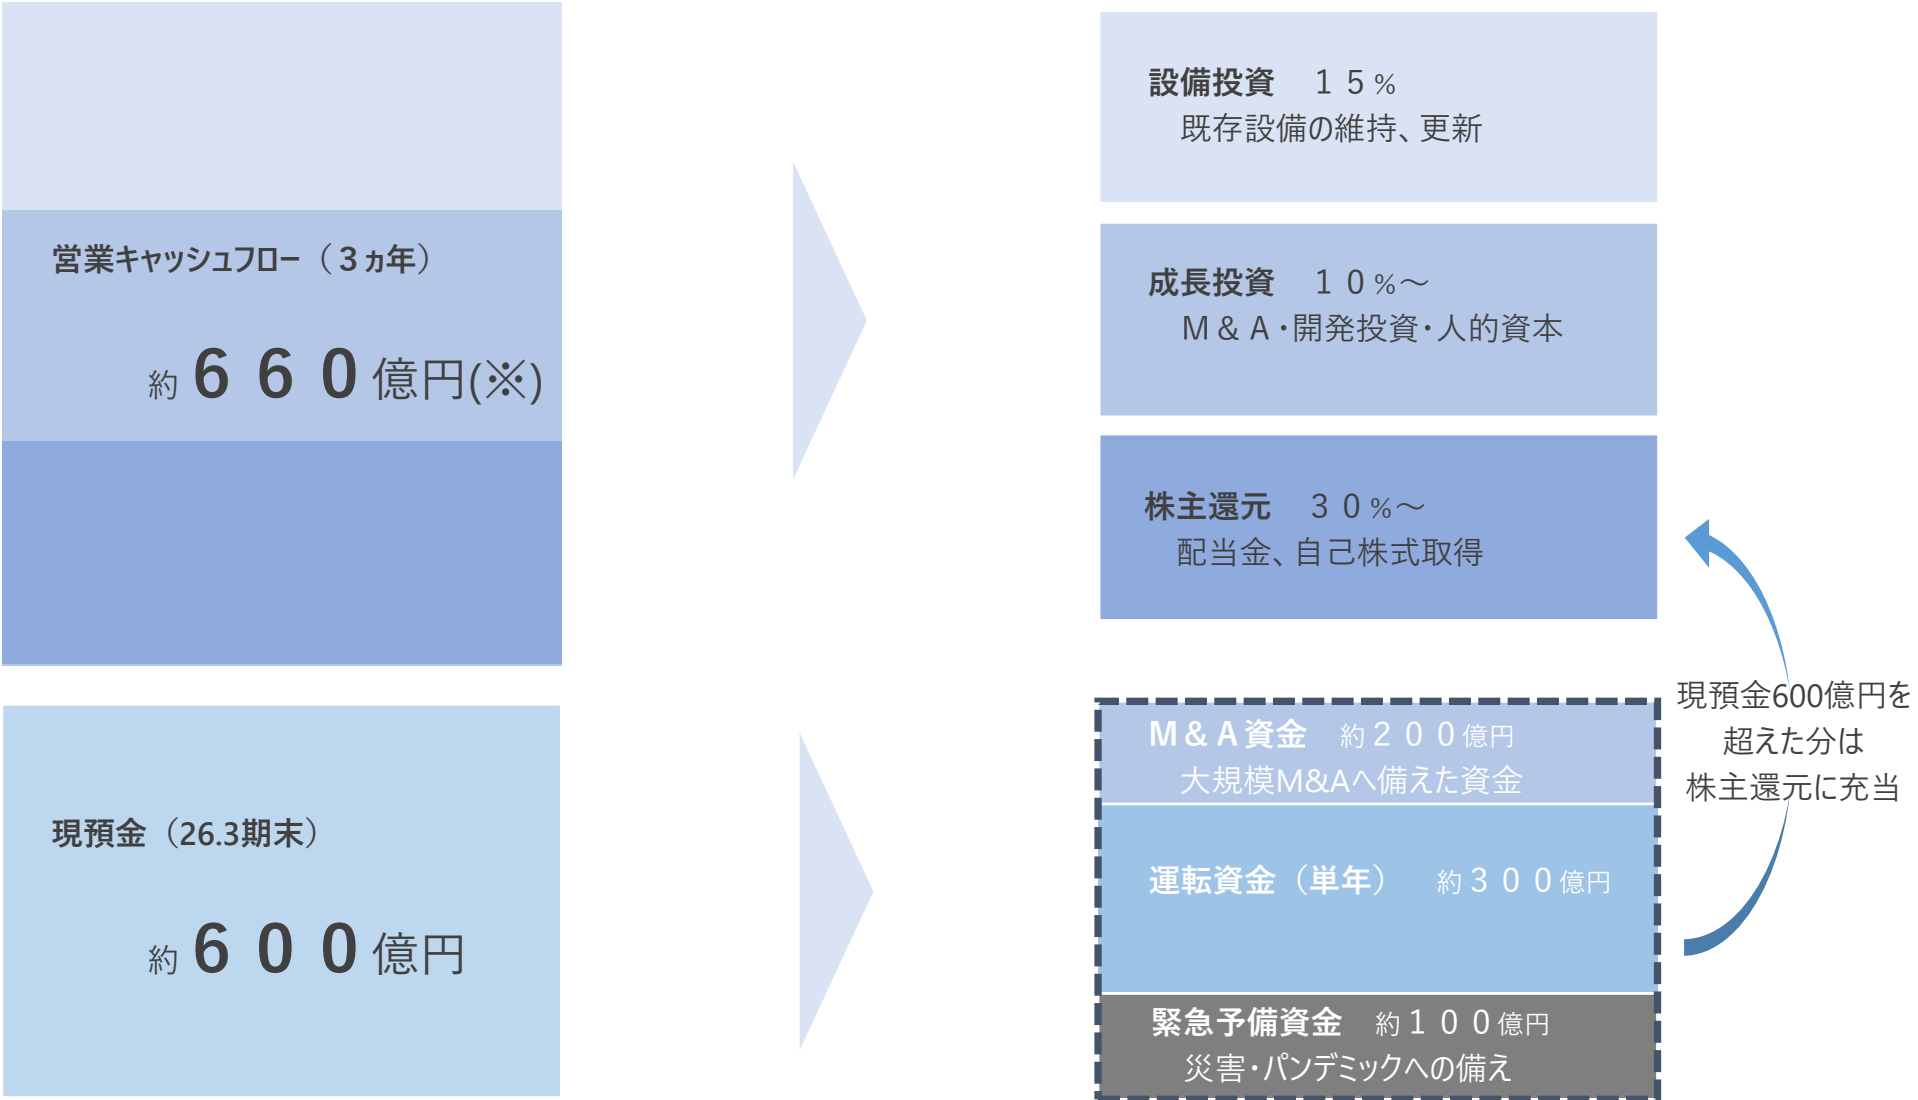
営業キャッシュフロー（３ヵ年）

約６６０億円(※)

設備投資　１５％
既存設備の維持、更新

成長投資　１０％～
Ｍ＆Ａ・開発投資・人的資本

株主還元　３０％～
配当金、自己株式取得

現預金（26.3期末）

約６００億円

Ｍ＆Ａ資金　約２００億円
大規模M&Aへ備えた資金

運転資金（単年）　約３００億円

緊急予備資金　約１００億円
災害・パンデミックへの備え

現預金600億円を超えた分は株主還元に充当